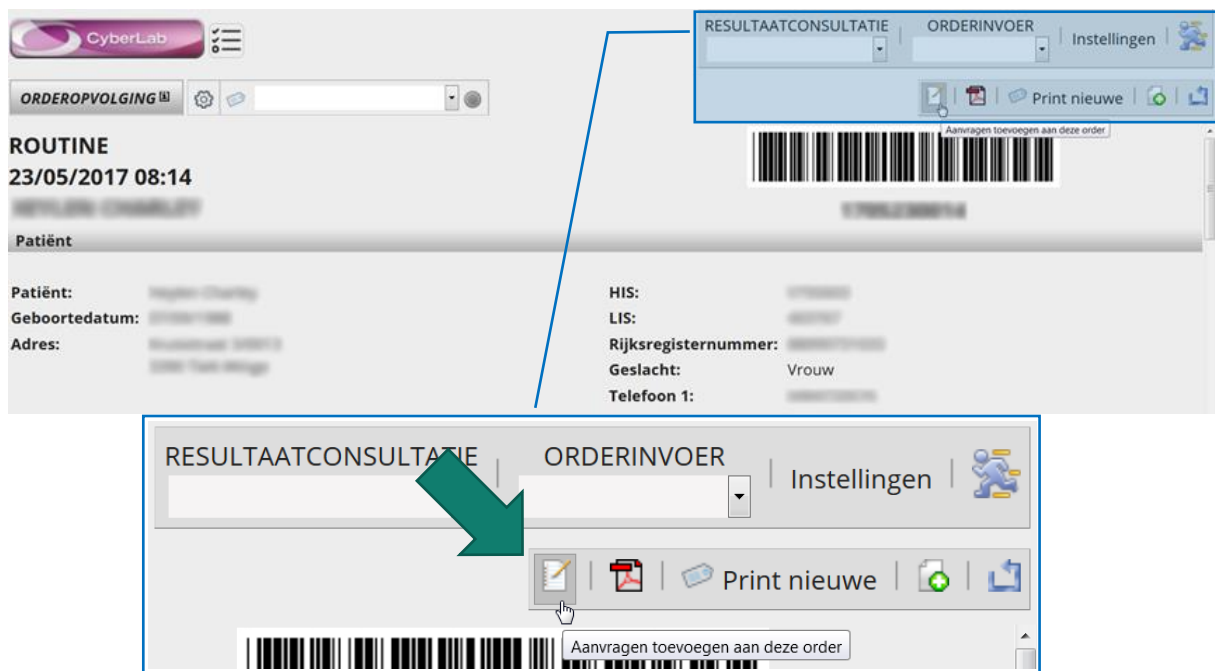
CyberLab

ORDEROPVOLGING

ROUTINE
23/05/2017 08:14
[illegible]

Patiënt

Patiënt: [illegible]
Geboortedatum: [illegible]
Adres: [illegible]
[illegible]

HIS: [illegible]
LIS: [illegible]
Rijksregisternummer: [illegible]
Geslacht: Vrouw
Telefoon 1: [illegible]

RESULTAATCONSULTATIE | ORDERINVOER | Instellingen

Print nieuwe

Aanvragen toevoegen aan deze order

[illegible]

RESULTAATCONSULTATIE | ORDERINVOER | Instellingen

Print nieuwe

Aanvragen toevoegen aan deze order